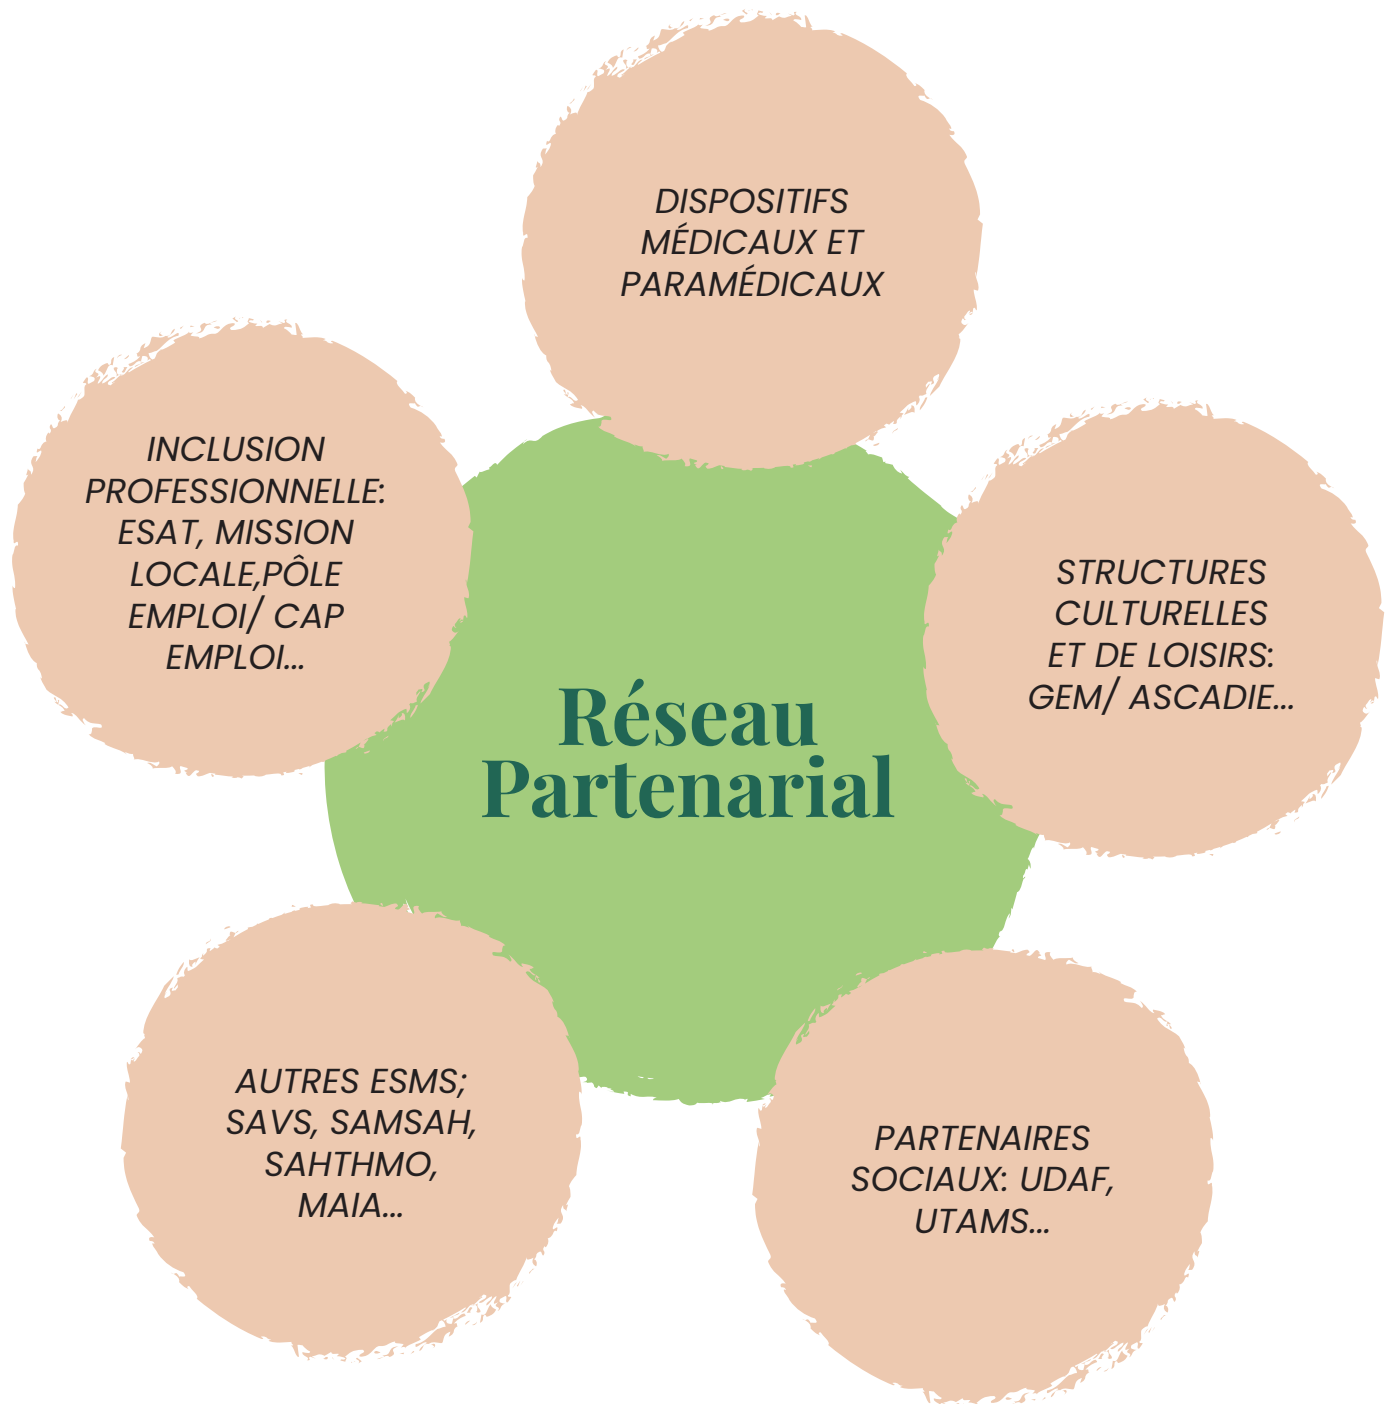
DISPOSITIFS MÉDICAUX ET PARAMÉDICAUX

INCLUSION PROFESSIONNELLE: ESAT, MISSION LOCALE,PÔLE EMPLOI/ CAP EMPLOI...

STRUCTURES CULTURELLES ET DE LOISIRS: GEM/ ASCADIE...

Réseau Partenarial

AUTRES ESMS; SAVS, SAMSAH, SAHTHMO, MAIA...

PARTENAIRES SOCIAUX: UDAF, UTAMS...